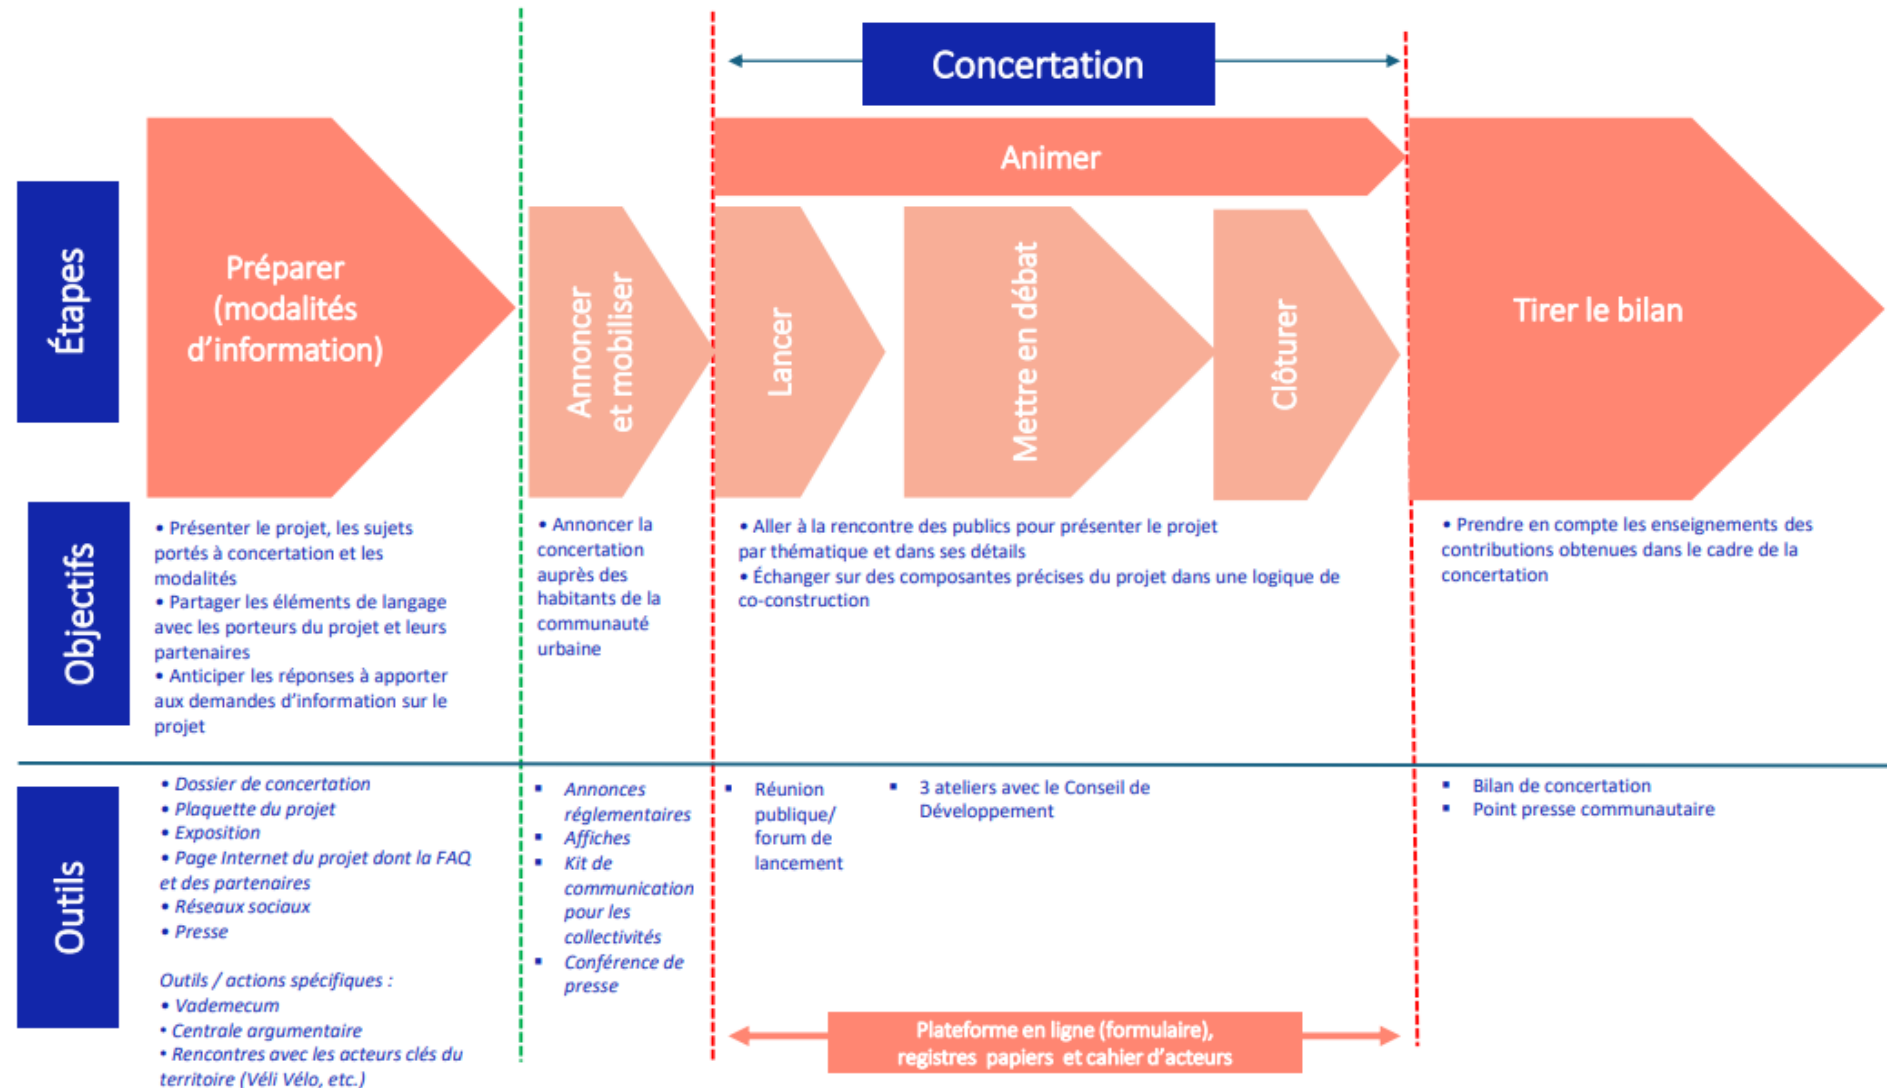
Concertation

Animer

Étapes

Préparer (modalités d'information)

Annoncer et mobiliser

Lancer

Mettre en débat

Clôturer

Tirer le bilan

Objectifs

• Présenter le projet, les sujets portés à concertation et les modalités
• Partager les éléments de langage avec les porteurs du projet et leurs partenaires
• Anticiper les réponses à apporter aux demandes d'information sur le projet

• Annoncer la concertation auprès des habitants de la communauté urbaine

• Aller à la rencontre des publics pour présenter le projet par thématique et dans ses détails
• Échanger sur des composantes précises du projet dans une logique de co-construction

• Prendre en compte les enseignements des contributions obtenues dans le cadre de la concertation

Outils

• *Dossier de concertation*
• *Plaquette du projet*
• *Exposition*
• *Page Internet du projet dont la FAQ et des partenaires*
• *Réseaux sociaux*
• *Presse*

*Outils / actions spécifiques :*
• *Vademecum*
• *Centrale argumentaire*
• *Rencontres avec les acteurs clés du territoire (Véli Vélo, etc.)*

▪ *Annonces réglementaires*
▪ *Affiches*
▪ *Kit de communication pour les collectivités*
▪ *Conférence de presse*

▪ Réunion publique/ forum de lancement

▪ 3 ateliers avec le Conseil de Développement

▪ Bilan de concertation
▪ Point presse communautaire

Plateforme en ligne (formulaire), registres papiers et cahier d'acteurs